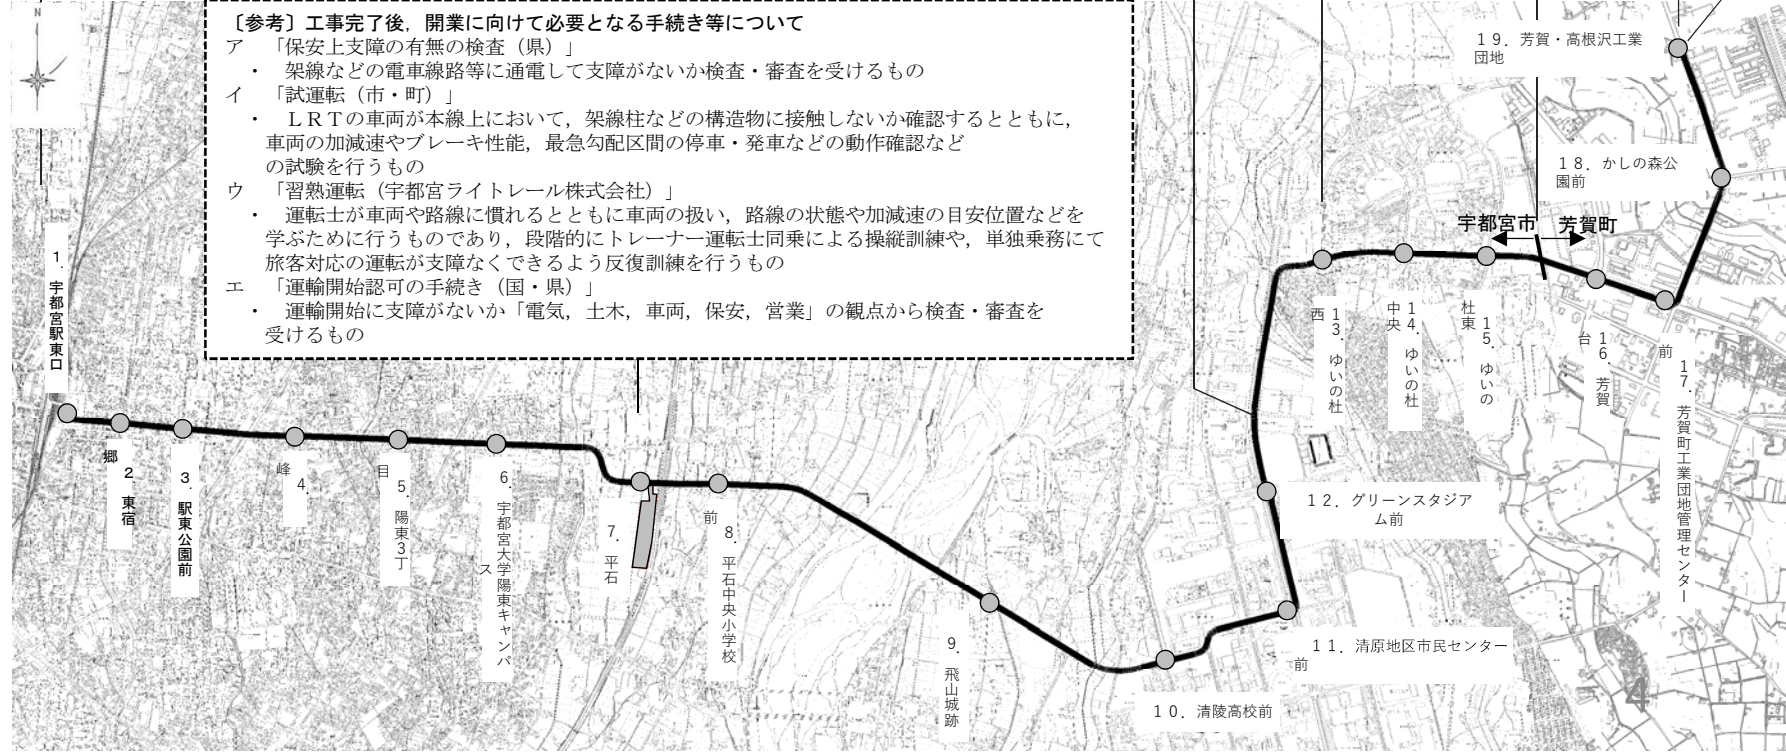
〔参考〕工事完了後，開業に向けて必要となる手続き等について
ア 「保安上支障の有無の検査（県）」
・ 架線などの電車線路等に通電して支障がないか検査・審査を受けるもの
イ 「試運転（市・町）」
・ ＬＲＴの車両が本線上において，架線柱などの構造物に接触しないか確認するとともに，車両の加減速やブレーキ性能，最急勾配区間の停車・発車などの動作確認などの試験を行うもの
ウ 「習熟運転（宇都宮ライトレール株式会社）」
・ 運転士が車両や路線に慣れるとともに車両の扱い，路線の状態や加減速の目安位置などを学ぶために行うものであり，段階的にトレーナー運転士同乗による操縦訓練や，単独乗務にて旅客対応の運転が支障なくできるよう反復訓練を行うもの
エ 「運輸開始認可の手続き（国・県）」
・ 運輸開始に支障がないか「電気，土木，車両，保安，営業」の観点から検査・審査を受けるもの

N

１．宇都宮駅東口
２．東宿郷
３．駅東公園前
４．峰
５．陽東３丁目
６．宇都宮大学陽東キャンパス
７．平石
８．平石中央小学校前
９．飛山城跡
１０．清陵高校前
１１．清原地区市民センター前
１２．グリーンスタジアム前
１３．ゆいの杜西
１４．ゆいの杜中央
１５．ゆいの杜東
１６．芳賀台
１７．芳賀町工業団地管理センター前
１８．かしの森公園前
１９．芳賀・高根沢工業団地

宇都宮市 芳賀町

4